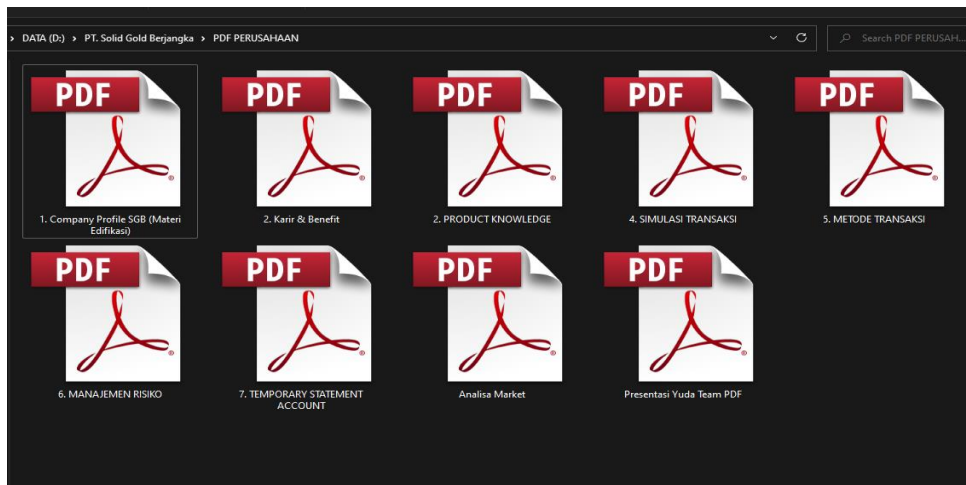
> DATA (D:) > PT. Solid Gold Berjangka > PDF PERUSAHAAN

Search PDF PERUSAH...

PDF

1. Company Profile SGB (Materi Edifikasi)

PDF

2. Karir & Benefit

PDF

2. PRODUCT KNOWLEDGE

PDF

4. SIMULASI TRANSAKSI

PDF

5. METODE TRANSAKSI

PDF

6. MANAJEMEN RISIKO

PDF

7. TEMPORARY STATEMENT ACCOUNT

PDF

Analisa Market

PDF

Presentasi Yuda Team PDF